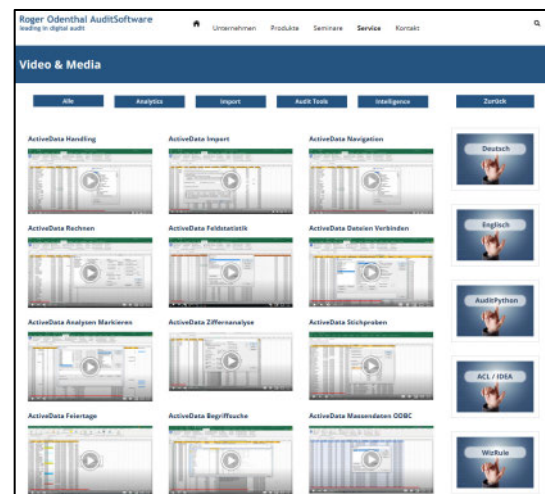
Roger Odenthal AuditSoftware
leading in digital audit

Unternehmen Produkte Seminare Service Kontakt

Video & Media

Alle Analytics Import Audit Tools Intelligence Zurück

ActiveData Handling

ActiveData Import

ActiveData Navigation

Deutsch

ActiveData Rechnen

ActiveData Feldstatistik

ActiveData Dateien Verbinden

Englisch

ActiveData Analysen Markieren

ActiveData Ziffernanalyse

ActiveData Stichproben

AuditPython

ACL / IDEA

ActiveData Feiertage

ActiveData Begriffsuche

ActiveData Massendaten ODBC

WizRule